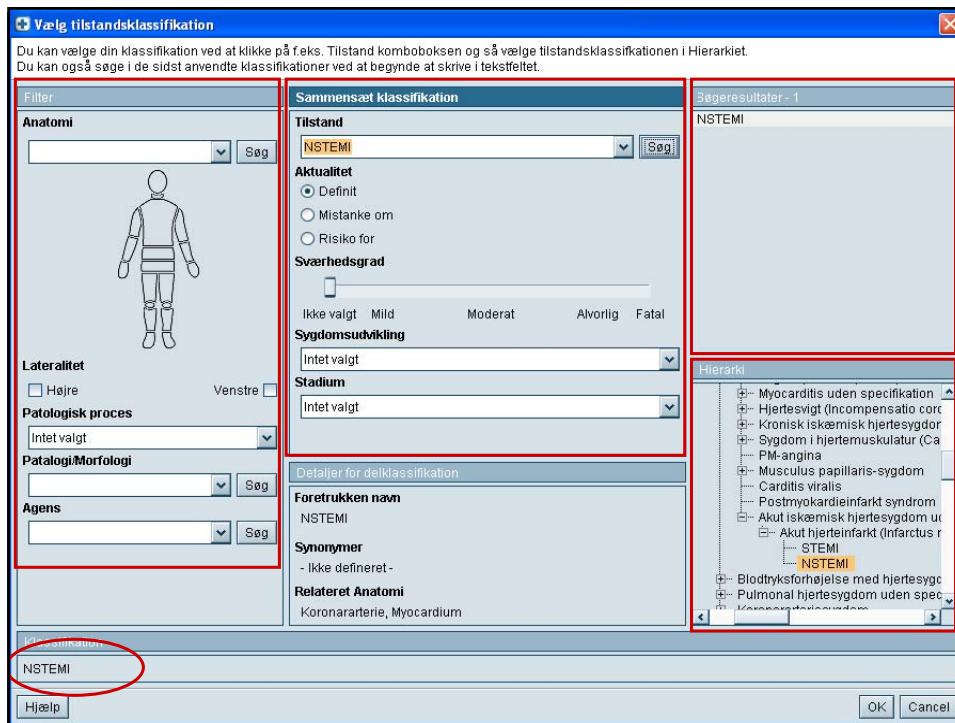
Vælg tilstandsklassifikation

Du kan vælge din klassifikation ved at klikke på f.eks. Tilstand komboboksen og så vælge tilstandsklassifikationen i Hierarkiet.
Du kan også søge i de sidst anvendte klassifikationer ved at begynde at skrive i tekstfeltet.

Filter

Anatomi

Søg

Lateralitet

Højre

Venstre

Patologisk proces

Intet valgt

Patologi/Morfologi

Søg

Agens

Søg

Sammensæt klassifikation

Tilstand

NSTEMI

Søg

Aktualitet

Definit

Mistanke om

Risiko for

Sværhedsgrad

Ikke valgt Mild Moderat Alvorlig Fatal

Sygdomsudvikling

Intet valgt

Stadium

Intet valgt

Detaljer for delklassifikation

Foretrukken navn

NSTEMI

Synonymer

- Ikke defineret -

Relateret Anatomi

Koronararterie, Myocardium

Søgeresultater - 1

NSTEMI

Hierarki

Myocarditis uden specifikation
Hjertesvigt (Incompensatio cord
Kronisk iskæmisk hjertesygdor
Sygdom i hjertemuskulatur (Ca
PM-angina
Musculus papillaris-sygdom
Carditis viralis
Postmyokardieinfarkt syndrom
Akut iskæmisk hjertesygdom u
Akut hjerteinfarkt (Infarctus r
STEMI
NSTEMI
Blodtryksforhøjelse med hjertesygd
Pulmonal hjertesygdom uden spec
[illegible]

Klassifikation

NSTEMI

Hjælp

OK

Cancel